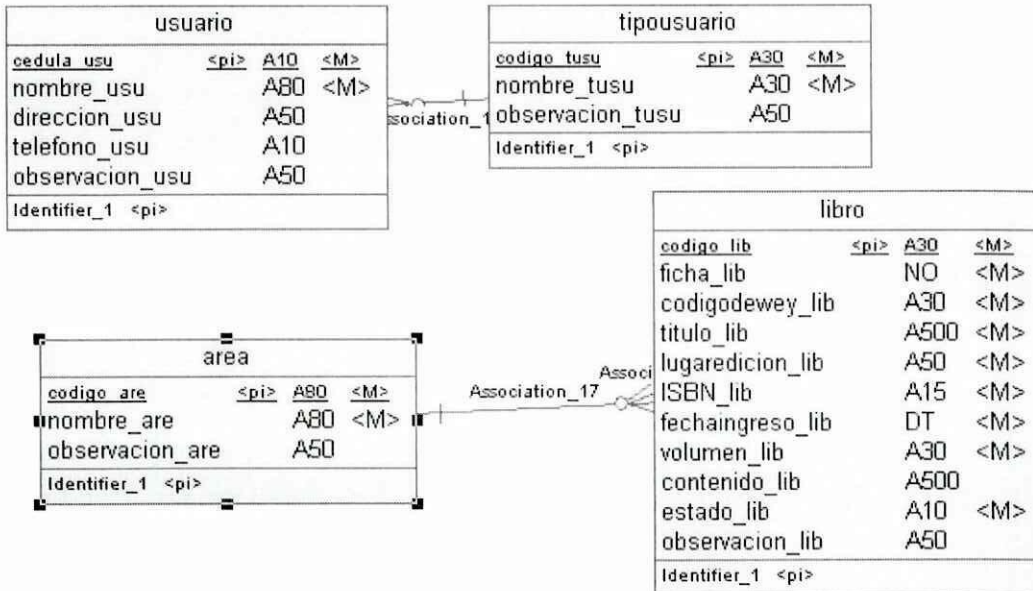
usuario

| cedula_usu | <pi> | A10 | <M> |
|---|---|---|---|
| nombre_usu | | A80 | <M> |
| direccion_usu | | A50 | |
| telefono_usu | | A10 | |
| observacion_usu | | A50 | |

Identifier_1 <pi>

sociation_1

tipousuario

| codigo_tusu | <pi> | A30 | <M> |
|---|---|---|---|
| nombre_tusu | | A30 | <M> |
| observacion_tusu | | A50 | |

Identifier_1 <pi>

libro

| codigo_lib | <pi> | A30 | <M> |
|---|---|---|---|
| ficha_lib | | NO | <M> |
| codigodewey_lib | | A30 | <M> |
| titulo_lib | | A500 | <M> |
| lugaredicion_lib | | A50 | <M> |
| ISBN_lib | | A15 | <M> |
| fechaingreso_lib | | DT | <M> |
| volumen_lib | | A30 | <M> |
| contenido_lib | | A500 | |
| estado_lib | | A10 | <M> |
| observacion_lib | | A50 | |

Identifier_1 <pi>

area

| codigo_are | <pi> | A80 | <M> |
|---|---|---|---|
| nombre_are | | A80 | <M> |
| observacion_are | | A50 | |

Identifier_1 <pi>

Associ

Association_17